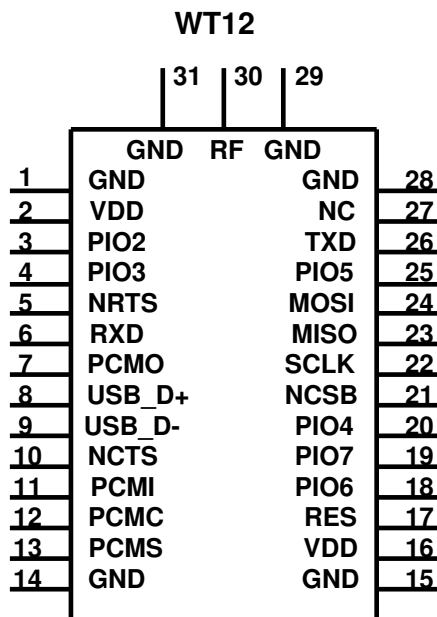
WT12

31 30 29

GND RF GND

1 GND
2 VDD
3 PIO2
4 PIO3
5 NRTS
6 RXD
7 PCMO
8 USB_D+
9 USB_D-
10 NCTS
11 PCMI
12 PCMC
13 PCMS
14 GND

GND 28
NC 27
TXD 26
PIO5 25
MOSI 24
MISO 23
SCLK 22
NCSB 21
PIO4 20
PIO7 19
PIO6 18
RES 17
VDD 16
GND 15